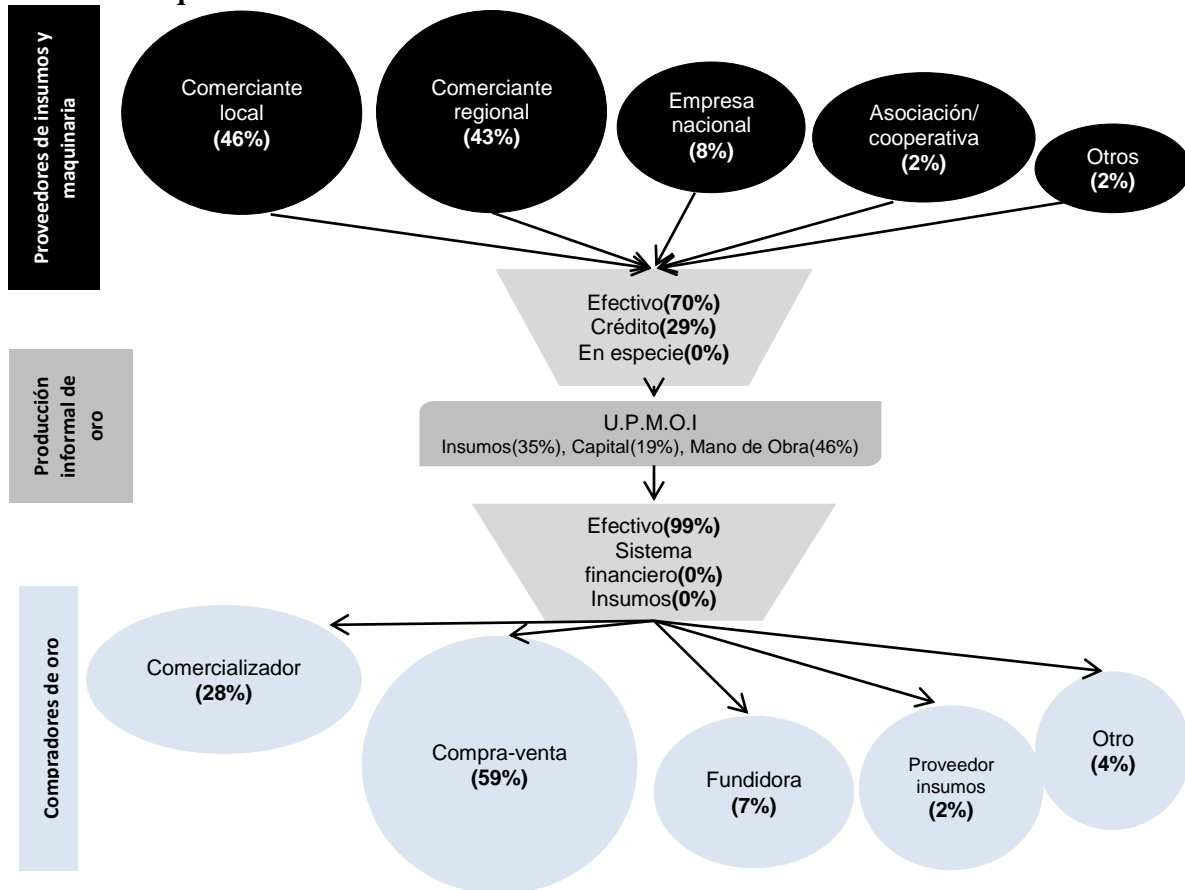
Proveedores de insumos y maquinaria

Comerciante local **(46%)**

Comerciante regional **(43%)**

Empresa nacional **(8%)**

Asociación/ cooperativa **(2%)**

Otros **(2%)**

Efectivo**(70%)**
Crédito**(29%)**
En especie**(0%)**

Producción informal de oro

U.P.M.O.I
Insumos(35%), Capital(19%), Mano de Obra(46%)

Efectivo**(99%)**
Sistema financiero**(0%)**
Insumos**(0%)**

Compradores de oro

Comercializador **(28%)**

Compra-venta **(59%)**

Fundidora **(7%)**

Proveedor insumos **(2%)**

Otro **(4%)**